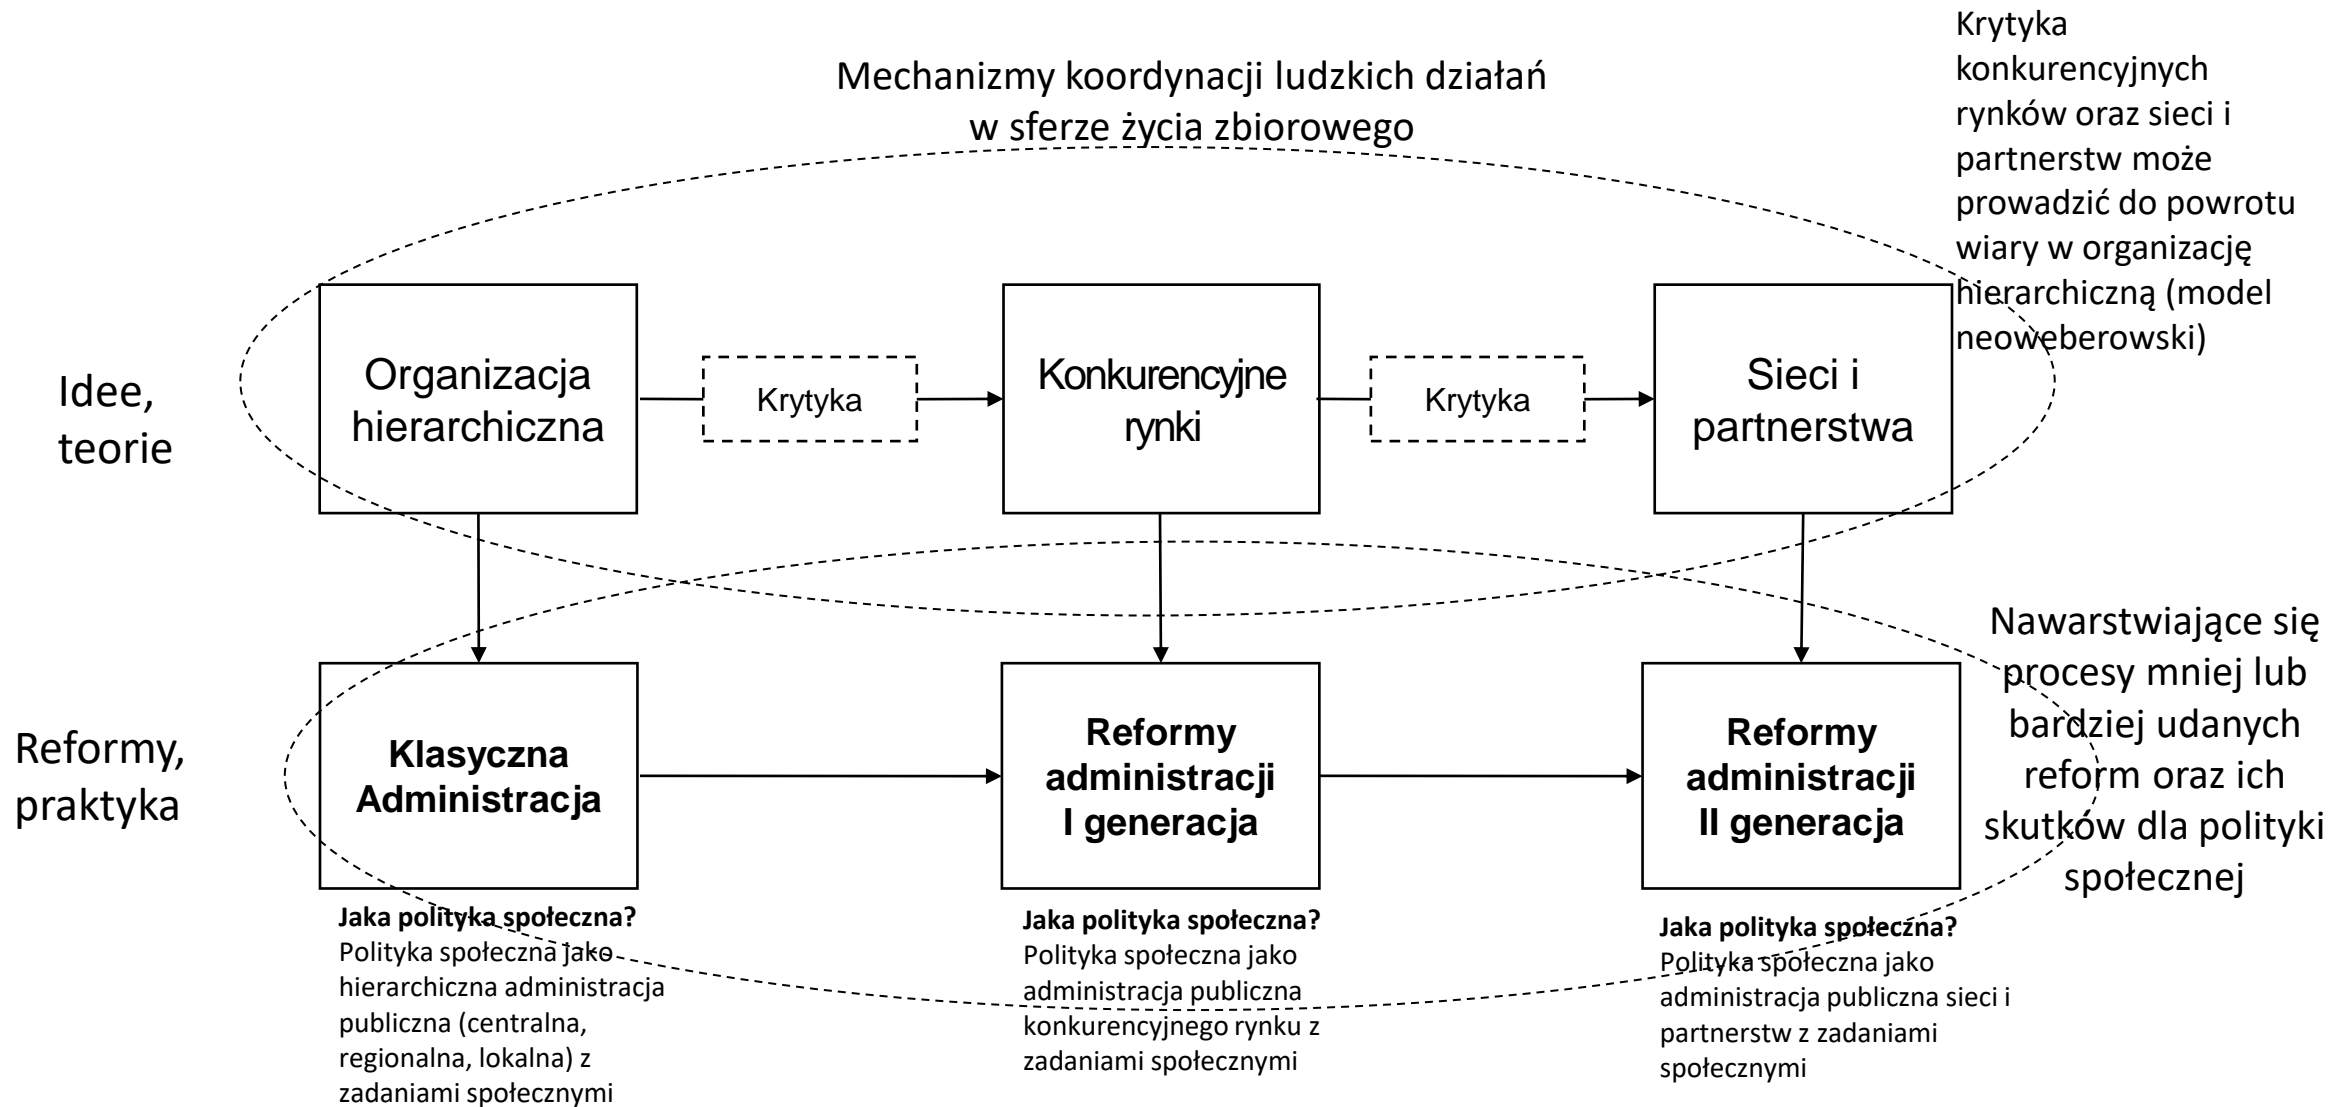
Mechanizmy koordynacji ludzkich działań w sferze życia zbiorowego

Krytyka konkurencyjnych rynków oraz sieci i partnerstw może prowadzić do powrotu wiary w organizację hierarchiczną (model neoweberowski)

Idee, teorie

Organizacja hierarchiczna

Krytyka

Konkurencyjne rynki

Krytyka

Sieci i partnerstwa

Reformy, praktyka

Klasyczna Administracja

Reformy administracji I generacja

Reformy administracji II generacja

Nawarstwiające się procesy mniej lub bardziej udanych reform oraz ich skutków dla polityki społecznej

**Jaka polityka społeczna?**
Polityka społeczna jako hierarchiczna administracja publiczna (centralna, regionalna, lokalna) z zadaniami społecznymi

**Jaka polityka społeczna?**
Polityka społeczna jako administracja publiczna konkurencyjnego rynku z zadaniami społecznymi

**Jaka polityka społeczna?**
Polityka społeczna jako administracja publiczna sieci i partnerstw z zadaniami społecznymi